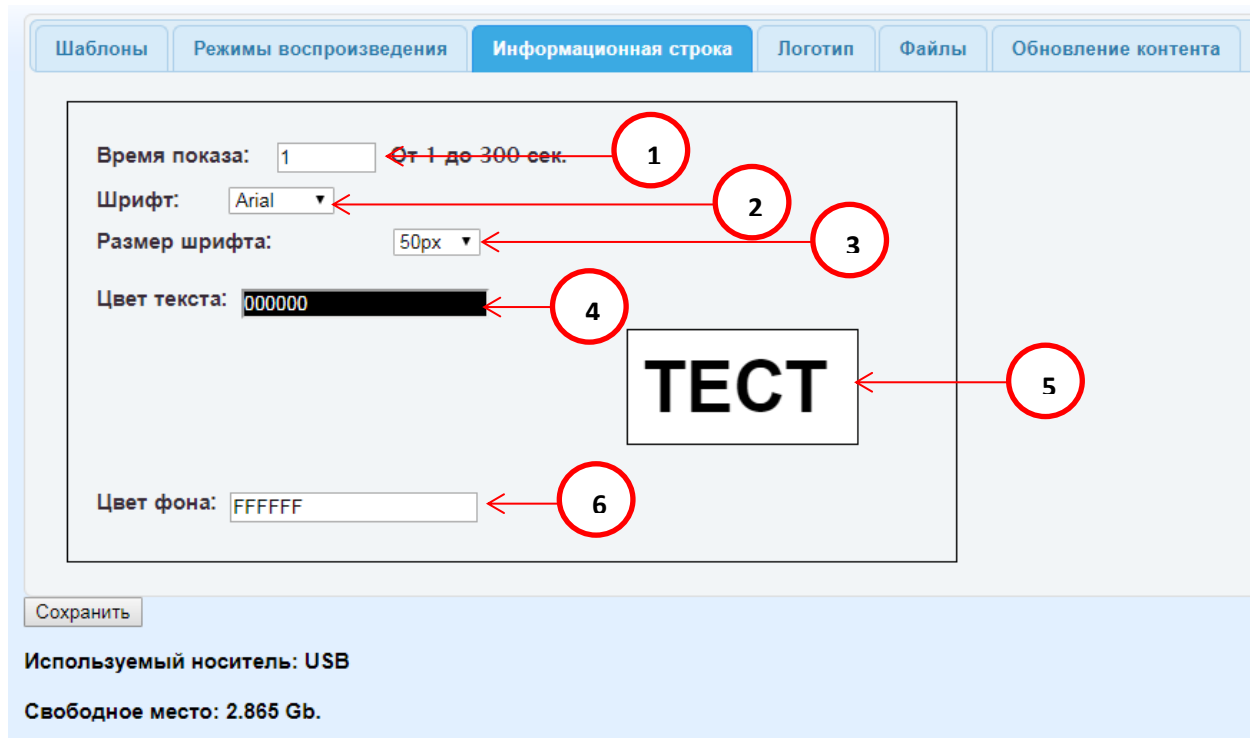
Шаблоны | Режимы воспроизведения | Информационная строка | Логотип | Файлы | Обновление контента

Время показа: 1 От 1 до 300 сек.
1

Шрифт: Arial
2

Размер шрифта: 50px
3

Цвет текста: 000000
4

ТЕСТ
5

Цвет фона: FFFFFF
6

Сохранить

Используемый носитель: USB

Свободное место: 2.865 Gb.